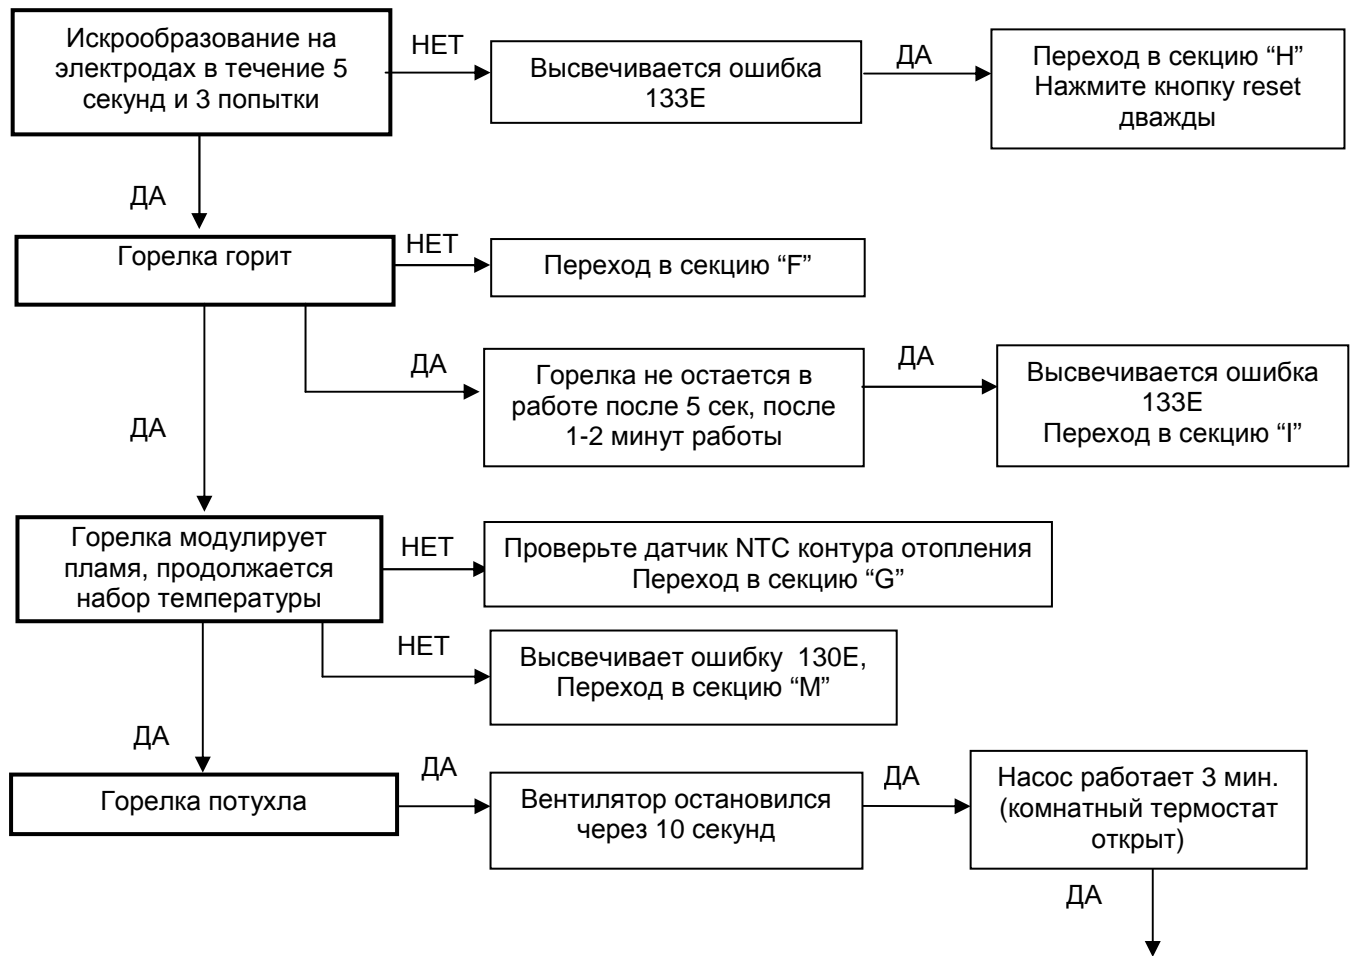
Искрообразование на электродах в течение 5 секунд и 3 попытки

НЕТ

Высвечивается ошибка 133E

ДА

Переход в секцию “H” Нажмите кнопку reset дважды

ДА

Горелка горит

НЕТ

Переход в секцию “F”

ДА

Горелка не остается в работе после 5 сек, после 1-2 минут работы

ДА

Высвечивается ошибка 133E Переход в секцию “I”

ДА

Горелка модулирует пламя, продолжается набор температуры

НЕТ

Проверьте датчик NTC контура отопления Переход в секцию “G”

НЕТ

Высвечивает ошибку 130E, Переход в секцию “M”

ДА

Горелка потухла

ДА

Вентилятор остановился через 10 секунд

ДА

Насос работает 3 мин. (комнатный термостат открыт)

ДА